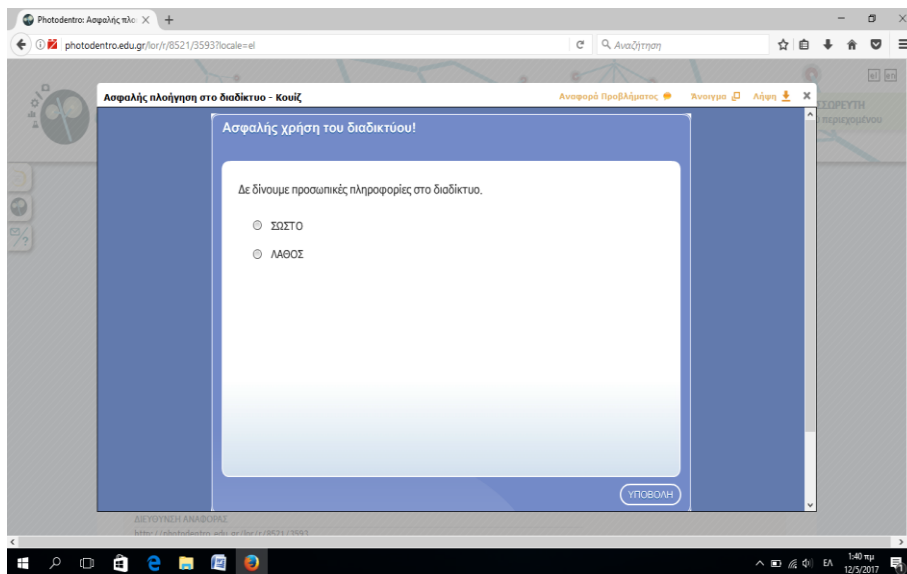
Photodentro: Ασφαλής πλο

photodentro.edu.gr/lor/r/8521/3593?locale=el

Αναζήτηση

Ασφαλής πλοήγηση στο διαδίκτυο - Κουίζ

Αναφορά Προβλήματος

Άνοιγμα

Λήψη

Ασφαλής χρήση του διαδικτύου!

Δε δίνουμε προσωπικές πληροφορίες στο διαδίκτυο.

ΣΩΣΤΟ

ΛΑΘΟΣ

ΥΠΟΒΟΛΗ

ΔΙΕΥΘΥΝΣΗ ΑΝΑΦΟΡΑΣ

ΕΛ

1:40 πμ
12/5/2017